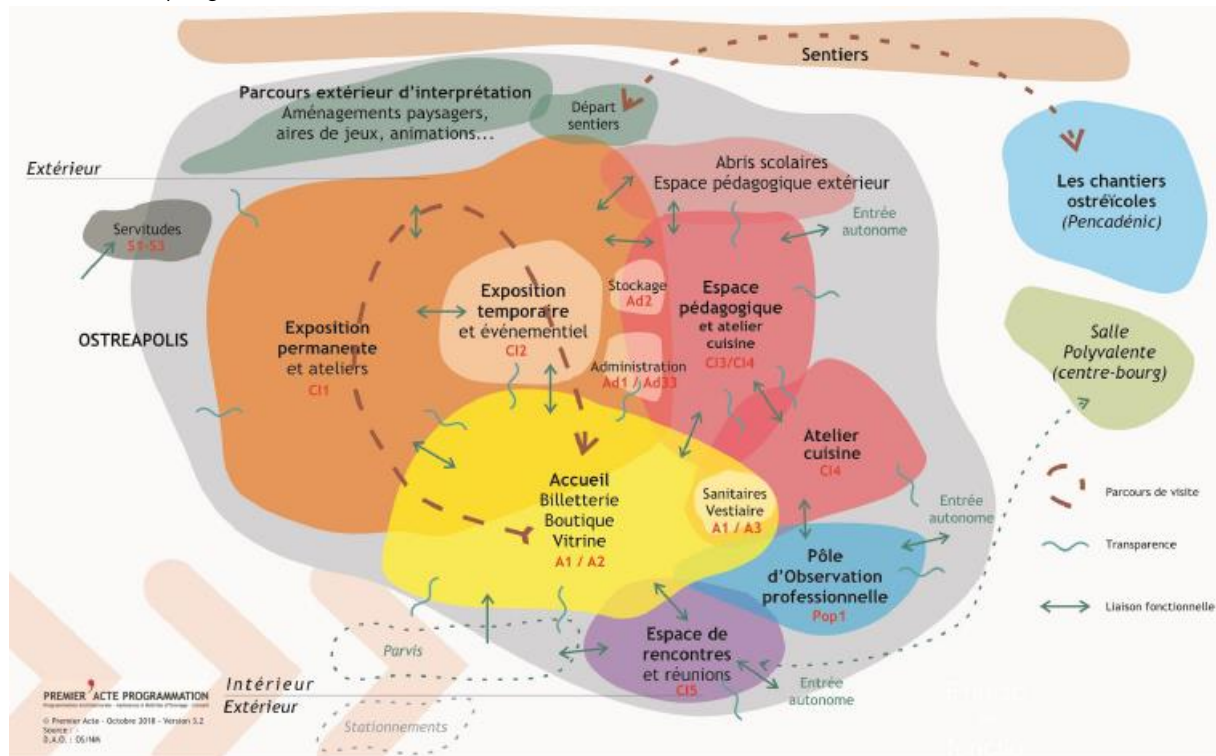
Sentiers

Parcours extérieur d'interprétation
Aménagements paysagers, aires de jeux, animations...

Départ sentiers

Extérieur

Abris scolaires
Espace pédagogique extérieur

Entrée autonome

Les chantiers ostréïcoles
(Pencadénic)

Servitudes
S1-S3

Exposition temporaire et événementiel
CI2

Stockage
Ad2

Espace pédagogique et atelier cuisine
CI3/CI4

OSTREAPOLIS

Exposition permanente et ateliers
CI1

Administration
Ad1 / Ad33

Salle Polyvalente
(centre-bourg)

Atelier cuisine
CI4

Accueil
Billetterie
Boutique
Vitrine
A1 / A2

Sanitaires
Vestiaire
A1 / A3

Entrée autonome

Parcours de visite

Pôle d'Observation professionnelle
Pop1

Transparence

Liaison fonctionnelle

Parvis

Espace de rencontres et réunions
CI5

Entrée autonome

PREMIER ACTE PROGRAMMATION

Intérieur
Extérieur

© Premier Acte - Octobre 2018 - Version 3.2
Source : -
D.A.O. : DS/MA

Stationnements